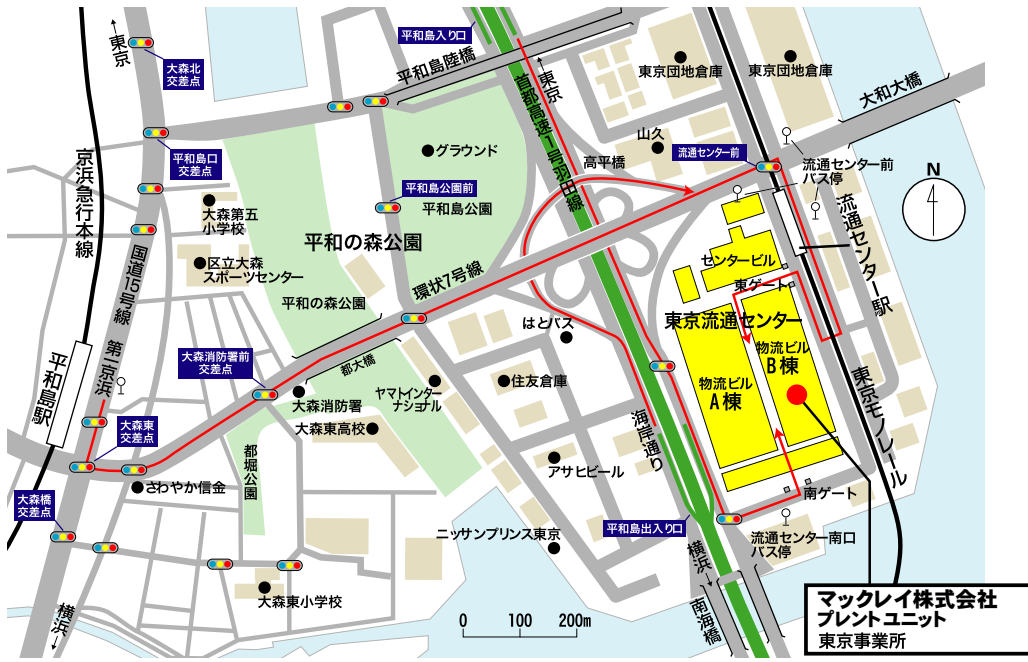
東京
大森北
交差点
平和島入り口
平和島陸橋
東京
東京団地倉庫
東京団地倉庫
大和大橋
京浜急行本線
平和島口
交差点
グラウンド
山久
流通センター前
高平橋
流通センター前
バス停
N
首都高速1号羽田線
平和島公園前
平和島公園
大森第五
小学校
平和の森公園
流通センター駅
国道15号線
区立大森
スポーツセンター
センタービル
東ゲート
環状7号線
平和の森公園
はとバス
東京流通センター
物流ビル
B棟
大森消防署前
交差点
都大橋
平和島駅
第一京浜
住友倉庫
物流ビル
A棟
大森消防署
ヤマトインター
ナショナル
東京モノレール
大森東
交差点
大森東高校
海岸通り
都堀公園
アサヒビール
さわやか信金
南ゲート
大森橋
交差点
平和島出入り口
ニッサンプリンス東京
流通センター南口
バス停
横浜
大森東小学校
横浜
南海橋
0
100
200m
マックレイ株式会社
プレントユニット
東京事業所